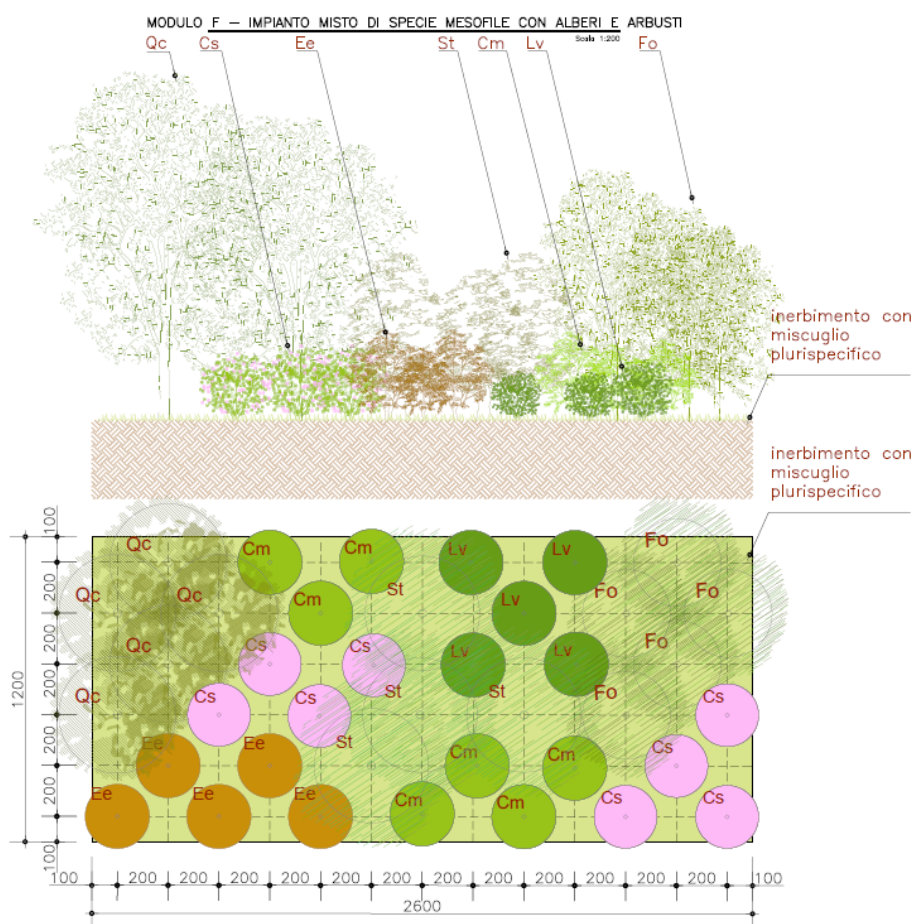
MODULO F – IMPIANTO MISTO DI SPECIE MESOFILE CON ALBERI E ARBUSTI

Scala 1:200

Qc Cs Ee St Cm Lv Fo

inerbimento con miscuglio plurispecifico

inerbimento con miscuglio plurispecifico

Qc Cm Cm Lv Lv Fo
Qc Qc Cm St Lv Fo Fo
Qc Cs Cs Lv Lv Fo
Qc Cs Cs St St Fo Cs
Ee Ee St Cm Cm Cs
Ee Ee Ee Cm Cm Cs Cs

100
200
200
200
200
200
100
1200

100 200 200 200 200 200 200 200 200 200 200 200 200 100
2600